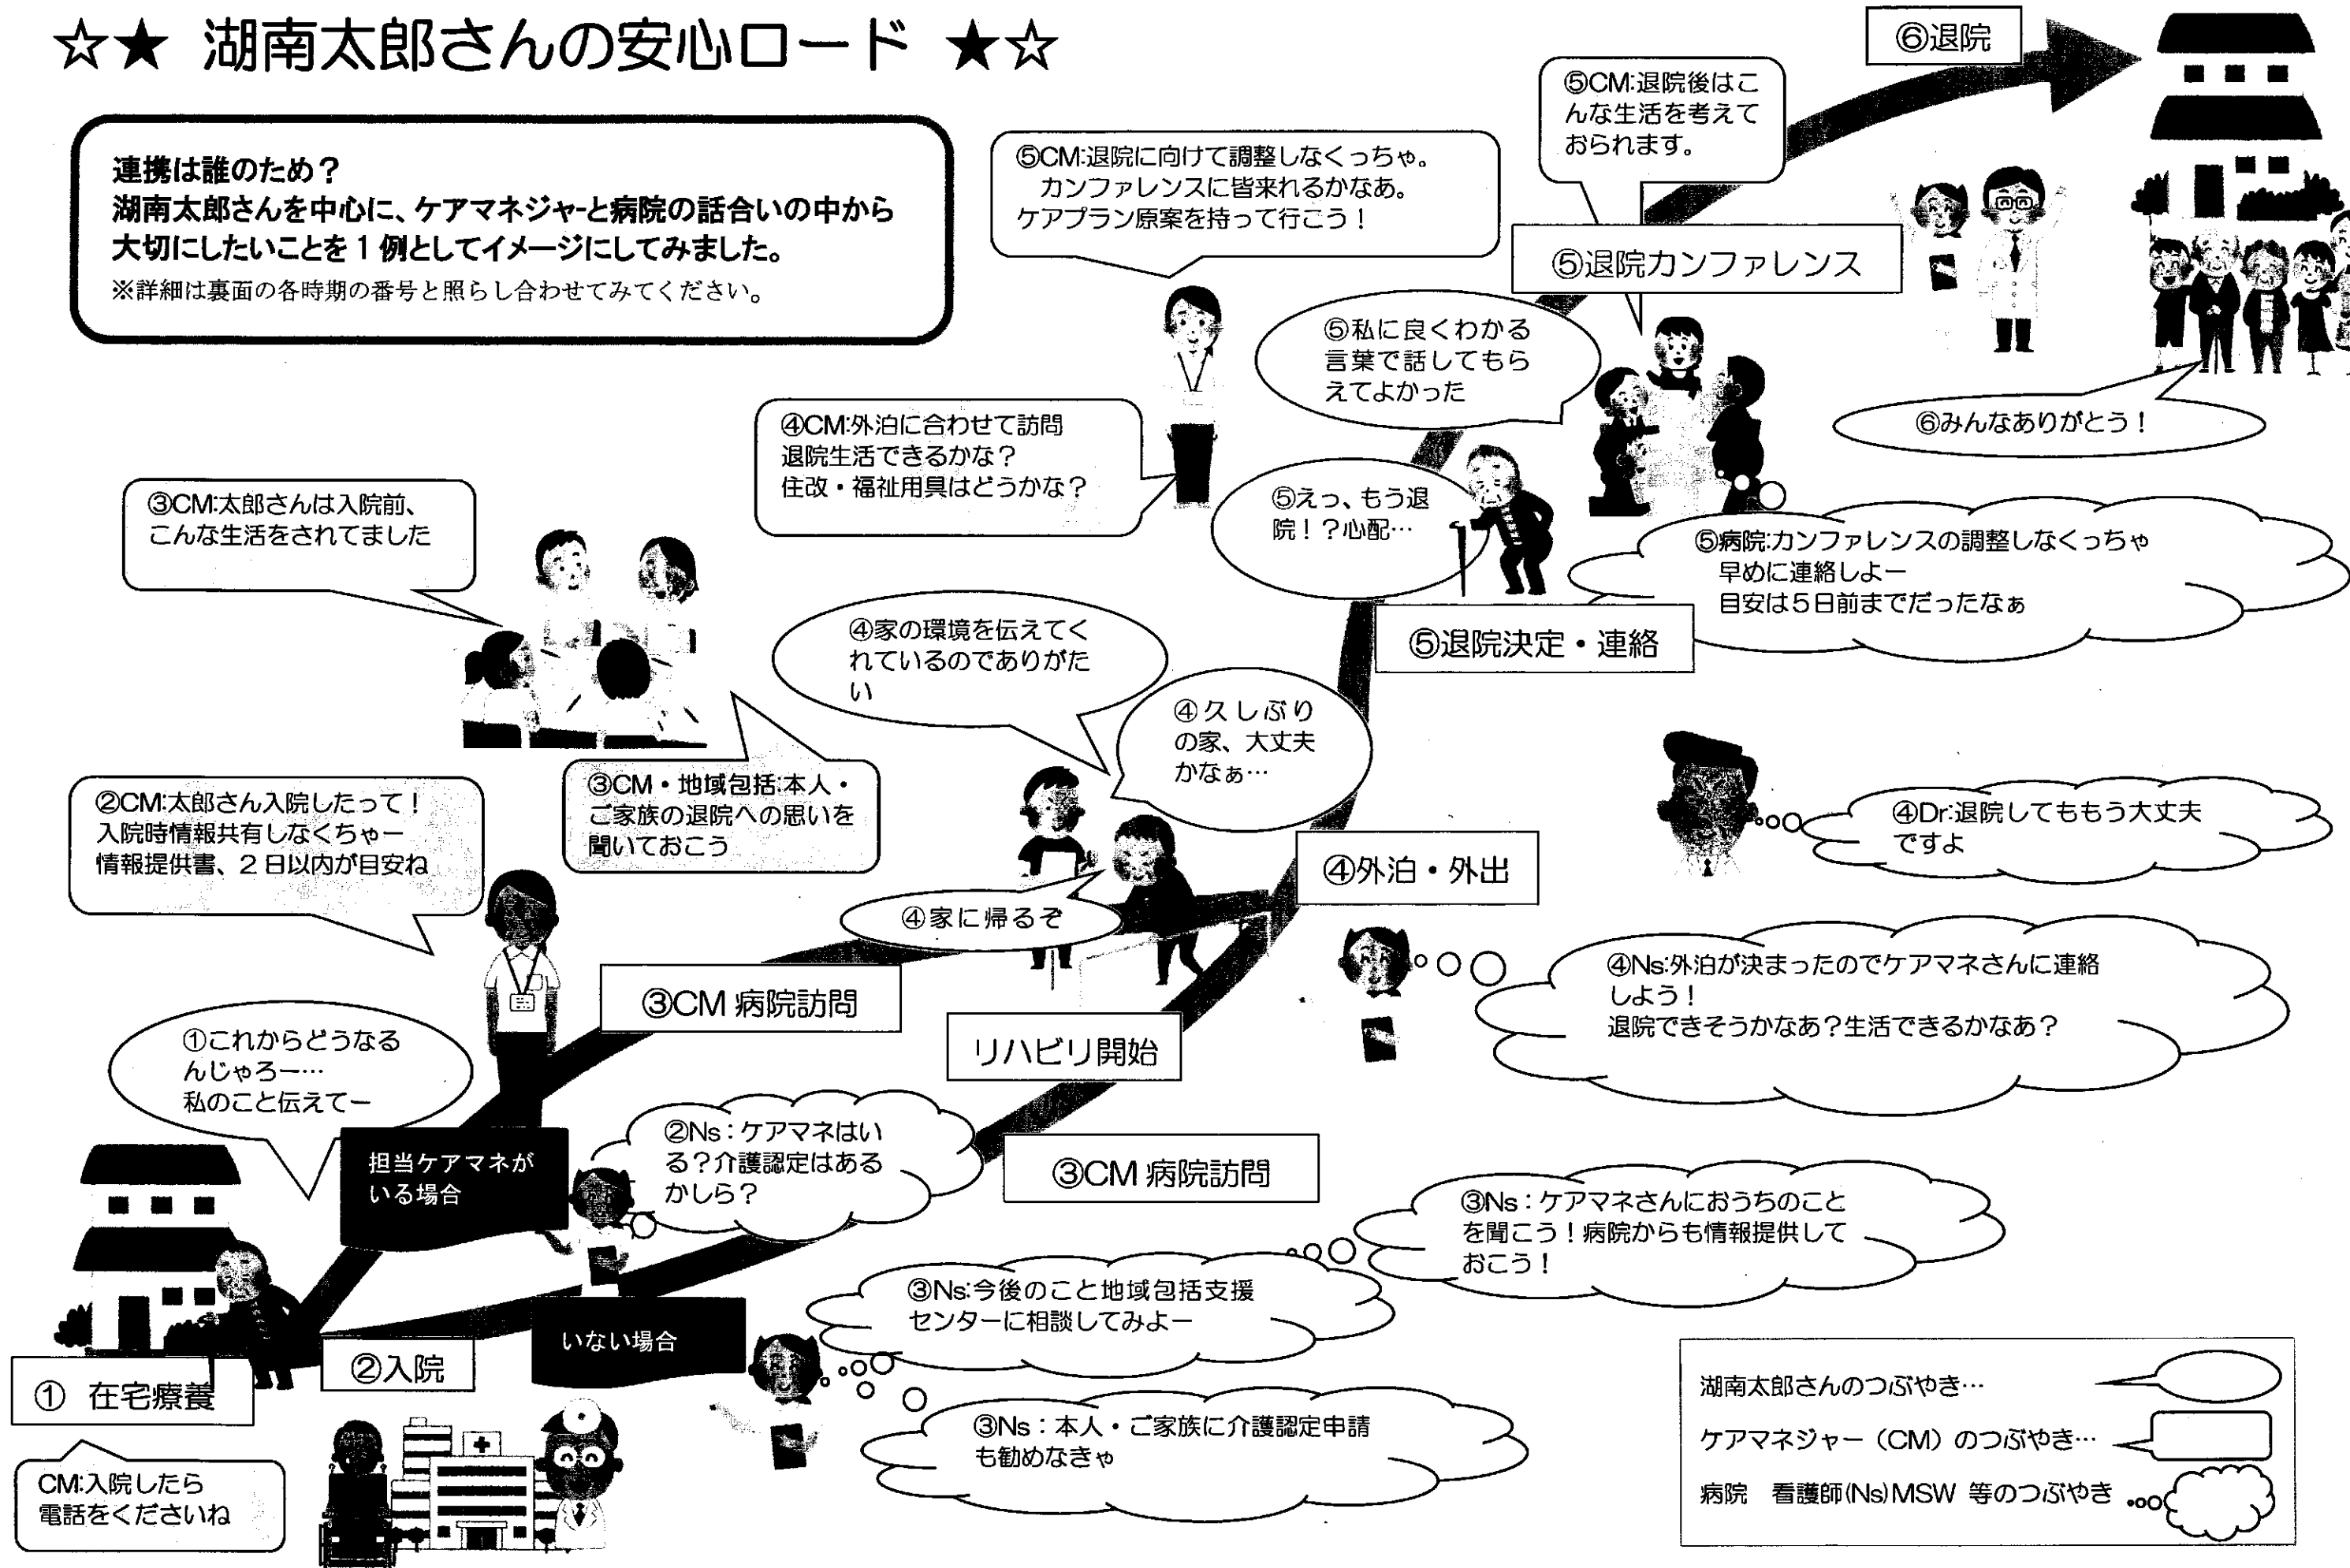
☆★ 湖南太郎さんの安心ロード ★☆

⑥退院

連携は誰のため？
湖南太郎さんを中心に、ケアマネジャーと病院の話合いの中から大切にしたいことを１例としてイメージにしてみました。
※詳細は裏面の各時期の番号と照らし合わせてみてください。

⑤CM:退院に向けて調整しなくっちゃ。カンファレンスに皆来れるかなあ。ケアプラン原案を持って行こう！

⑤CM:退院後はこんな生活を考えておられます。

⑤退院カンファレンス

⑤私に良くわかる言葉で話してもらえてよかった

⑥みんなありがとう！

④CM:外泊に合わせて訪問
退院生活できるかな？
住改・福祉用具はどうかな？

⑤えっ、もう退院！？心配…

⑤病院:カンファレンスの調整しなくっちゃ
早めに連絡しよー
目安は５日前までだったなぁ

③CM:太郎さんは入院前、こんな生活をされてました

⑤退院決定・連絡

④家の環境を伝えてくれているのでありがたい

④久しぶりの家、大丈夫かなぁ…

④Dr:退院してももう大丈夫ですよ

②CM:太郎さん入院したって！
入院時情報共有しなくちゃー
情報提供書、２日以内が目安ね

③CM・地域包括:本人・ご家族の退院への思いを聞いておこう

④外泊・外出

④家に帰るぞ

③CM 病院訪問

④Ns:外泊が決まったのでケアマネさんに連絡しよう！
退院できそうかなあ？生活できるかなあ？

リハビリ開始

①これからどうなるんじゃろー…
私のこと伝えてー

担当ケアマネがいる場合

②Ns：ケアマネはいる？介護認定はあるかしら？

③CM 病院訪問

③Ns：ケアマネさんにおうちのことを聞こう！病院からも情報提供しておこう！

③Ns:今後のこと地域包括支援センターに相談してみよー

いない場合

① 在宅療養

②入院

CM:入院したら電話をくださいね

③Ns：本人・ご家族に介護認定申請も勧めなきゃ

湖南太郎さんのつぶやき…
ケアマネジャー（CM）のつぶやき…
病院 看護師(Ns)MSW 等のつぶやき